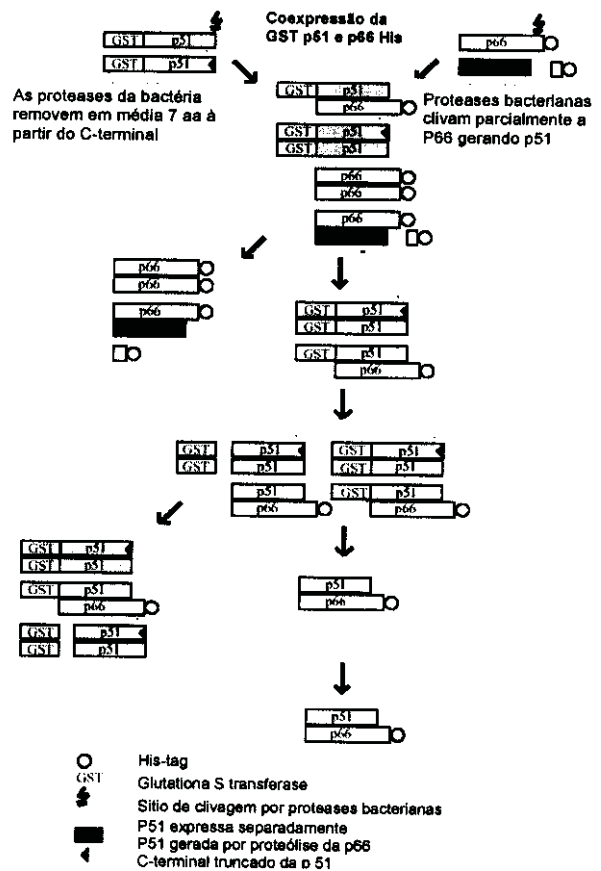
Coexpressão da GST p51 e p66 His

GST p51
GST p51

p66

As proteases da bactéria removem em média 7 aa à partir do C-terminal

GST p51
p66

Proteases bacterianas clivam parcialmente a P66 gerando p51

GST p51
GST p51

p66
p66

p66

p66
p66

p66

GST p51
GST p51

GST p51
p66

GST
GST

p51
p51

p51
p66

GST p51
GST p51

GST p51
p66

GST p51
GST p51

GST p51
p66

GST p51
GST p51

p51
p66

p51
p66

His-tag
GST Glutationa S transferase
Sitio de clivagem por proteases bacterianas
P51 expressa separadamente
P51 gerada por proteólise da p66
C-terminal truncado da p 51